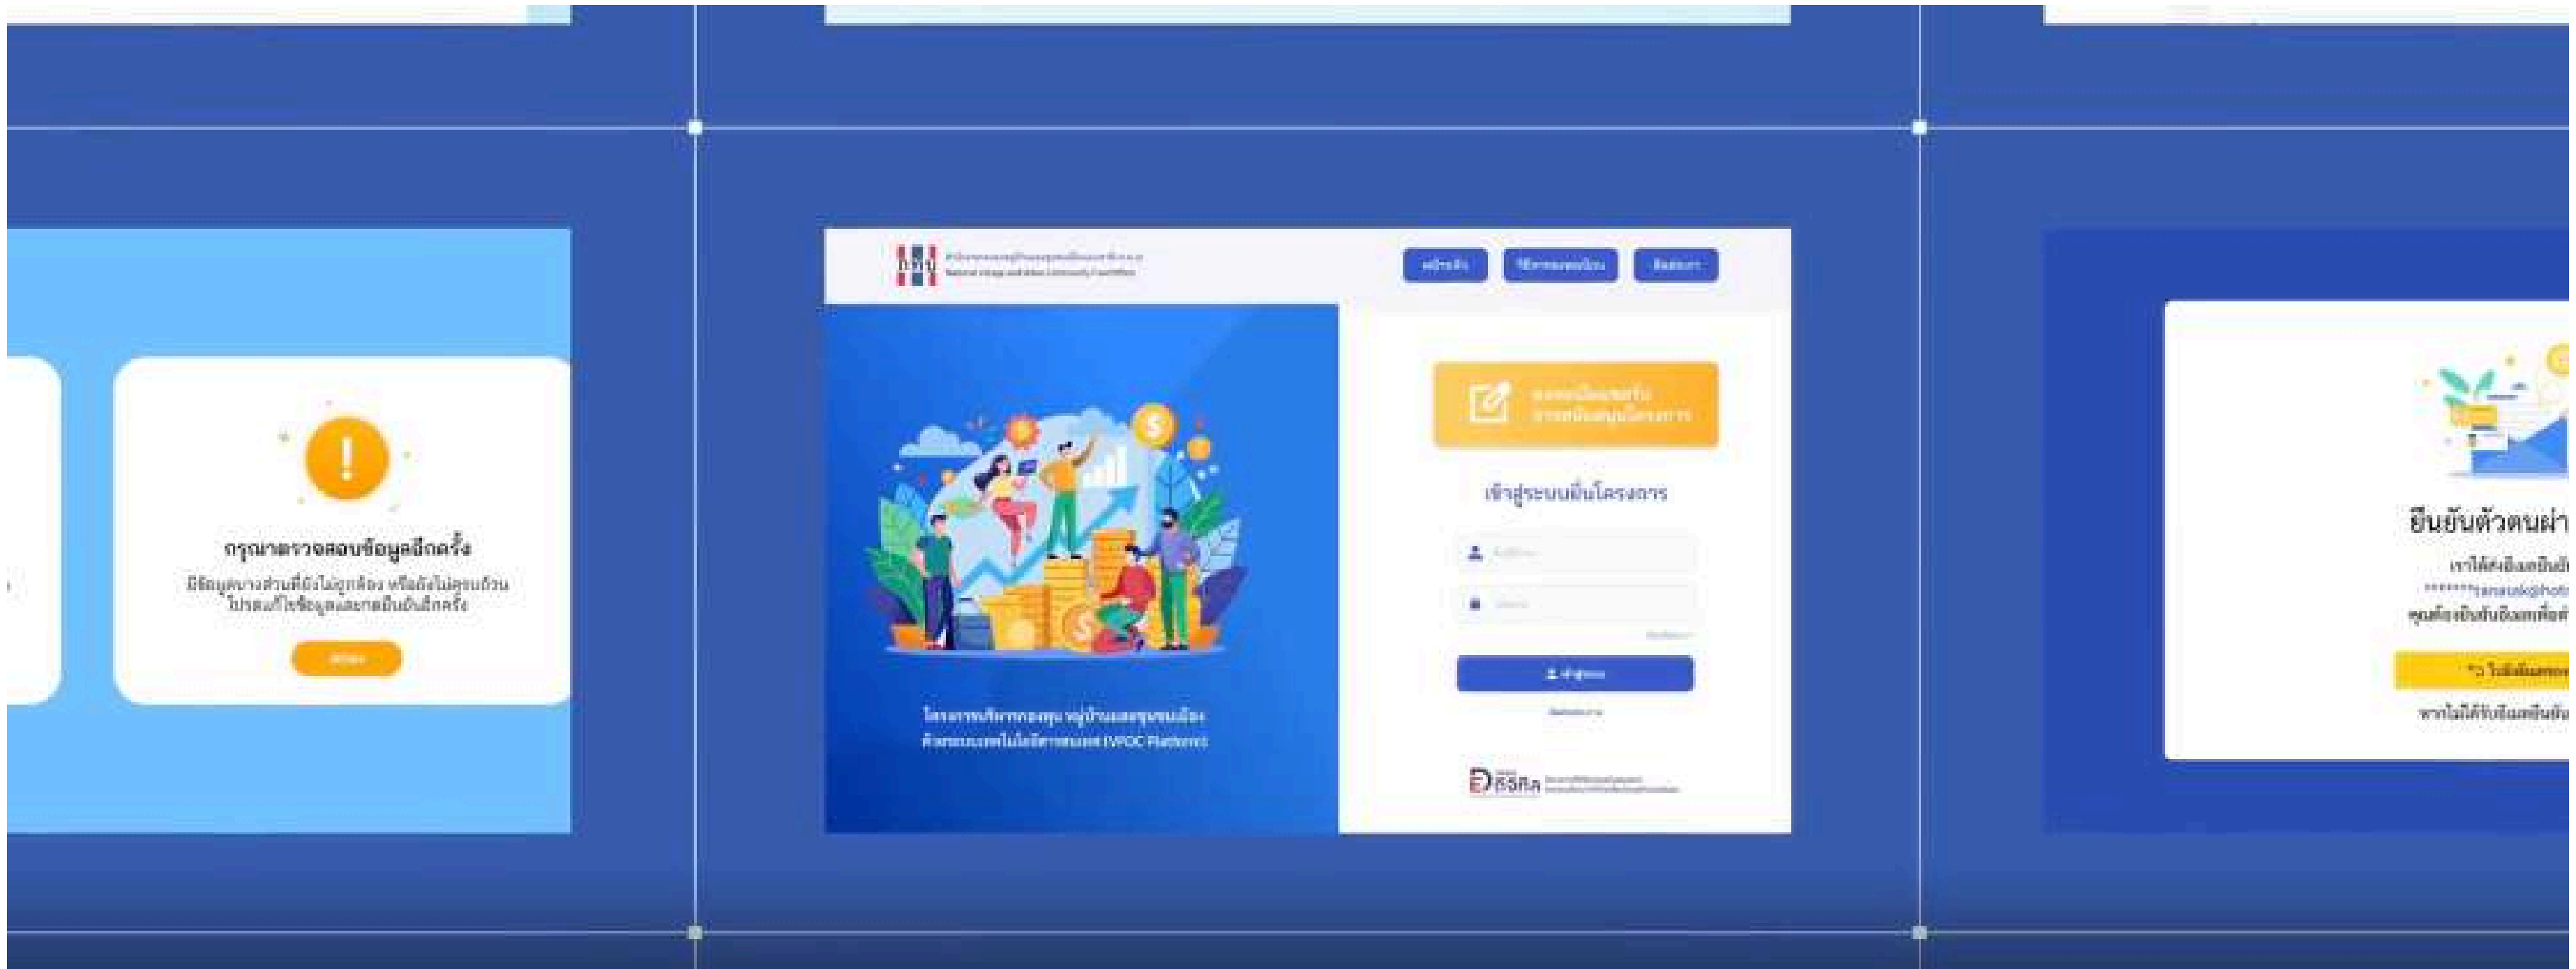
กรุณาตรวจสอบข้อมูลอีกครั้ง

มีข้อมูลบางส่วนที่ยังไม่ถูกต้อง หรือยังไม่ครบถ้วน โปรดแก้ไขข้อมูลและกดยืนยันอีกครั้ง

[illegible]

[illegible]

National Village and Urban Community Fund Office

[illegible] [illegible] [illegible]

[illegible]

เข้าสู่ระบบยื่นโครงการ

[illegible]

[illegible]

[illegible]

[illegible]

โครงการบริหารกองทุน หมู่บ้านและชุมชนเมือง ด้วยระบบเทคโนโลยีสารสนเทศ (VFOC Platform)

ดิจิทัล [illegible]

ยืนยันตัวตนผ่า

เราได้ส่งอีเมลยืนยั

*******tanasak@hot

คุณต้องยืนยันอีเมลเพื่อ

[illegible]

หากไม่ได้รับอีเมลยืนยั